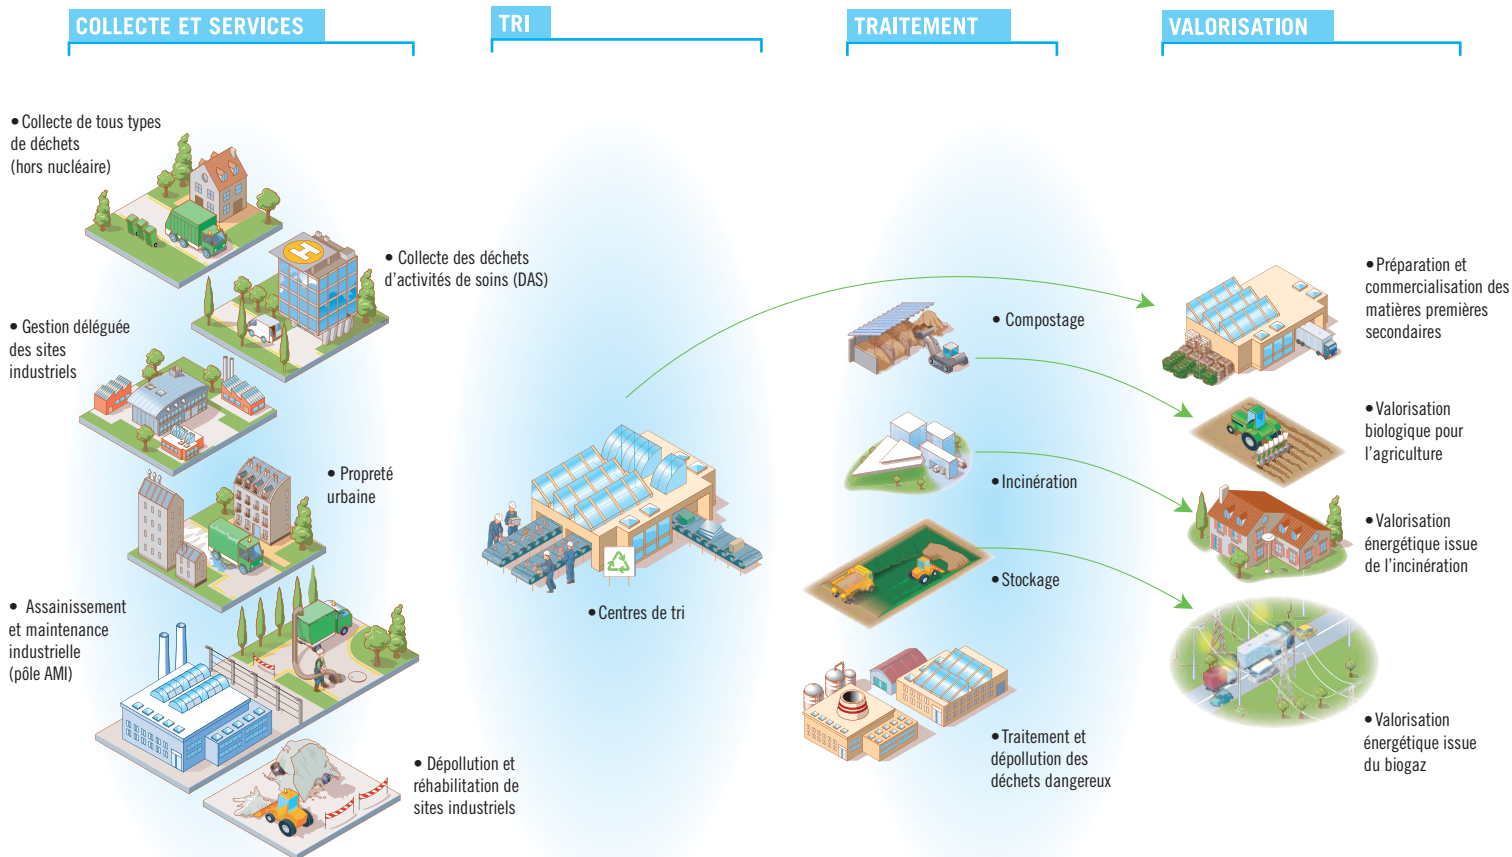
COLLECTE ET SERVICES

TRI

TRAITEMENT

VALORISATION

• Collecte de tous types de déchets (hors nucléaire)

• Collecte des déchets d'activités de soins (DAS)

• Gestion déléguée des sites industriels

• Propreté urbaine

• Assainissement et maintenance industrielle (pôle AMI)

• Dépollution et réhabilitation de sites industriels

• Centres de tri

• Compostage

• Incinération

• Stockage

• Traitement et dépollution des déchets dangereux

• Préparation et commercialisation des matières premières secondaires

• Valorisation biologique pour l'agriculture

• Valorisation énergétique issue de l'incinération

• Valorisation énergétique issue du biogaz